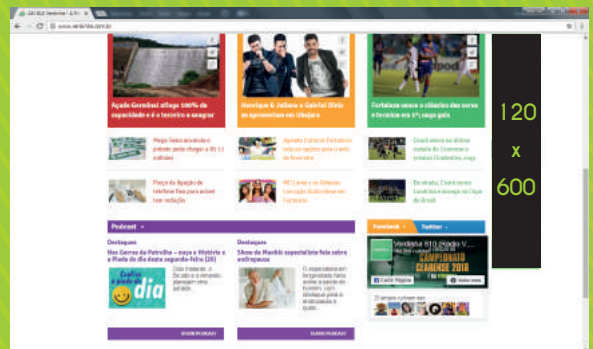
120
x
600

Açude Gavião atinge 100% de capacidade e é o terceiro a sangrar

Henrique & Juliano e Gabriel Diniz se apresentam em Ubajara

Fortaleza vence o clássico das cores e termina em 1º, mega gols

Mega-Sena acumula e prêmio pode chegar a R$ 11 milhões

Açude Castanhão: Fortaleza vê as opções para o setor de recursos

Ceará vence no último minuto de Guarany e chega ao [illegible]

Preço da ligação de telefone fixo para móvel tem redução

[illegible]

De virada, Ceará vence Guarani e avança na Copa do Brasil

Podcast

Destaques
Nas Garras da Patrulha – vaga a Vitória e a Piada do dia desta segunda-feira (26)

Curtiu a piada do dia

Destaques
Show de Mambo: especial bota fala sobre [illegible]

OUVIR PODCAST

OUVIR PODCAST

Facebook

Twitter

Verdinha 810 (Rádio V...

CAMPEONATO CEARENSE 2018

Curtir Página

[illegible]